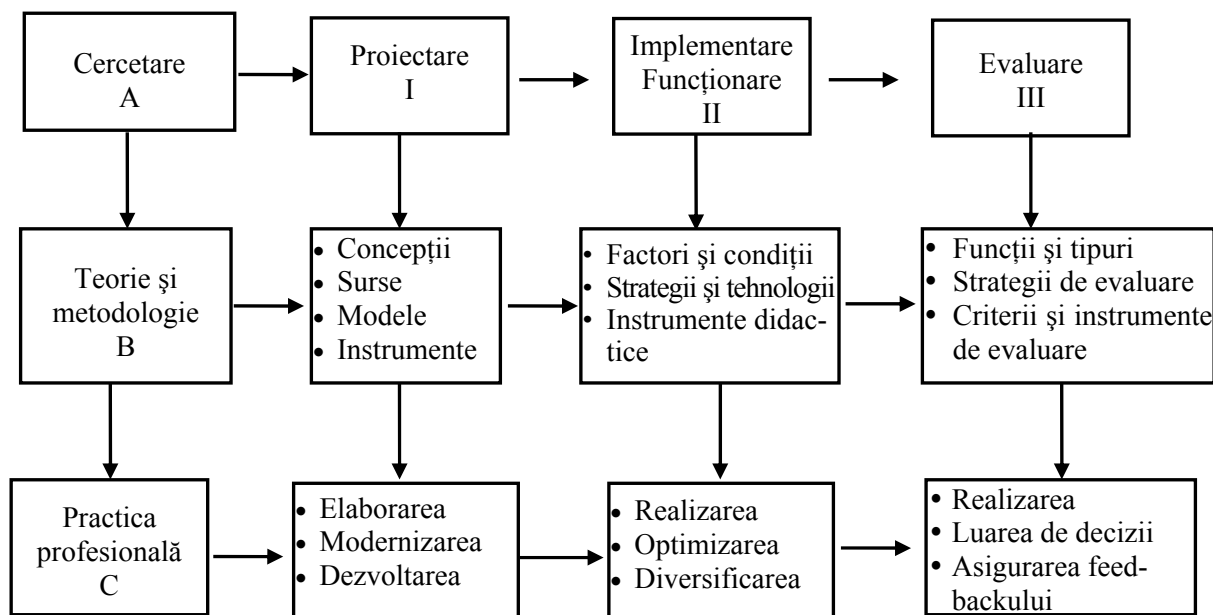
Cercetare
A

Proiectare
I

Implementare
Funcționare
II

Evaluare
III

Teorie şi
metodologie
B

• Concepții
• Surse
• Modele
• Instrumente

• Factori şi condiții
• Strategii şi tehnologii
• Instrumente didactice

• Funcții şi tipuri
• Strategii de evaluare
• Criterii şi instrumente de evaluare

Practica
profesională
C

• Elaborarea
• Modernizarea
• Dezvoltarea

• Realizarea
• Optimizarea
• Diversificarea

• Realizarea
• Luarea de decizii
• Asigurarea feedbackului